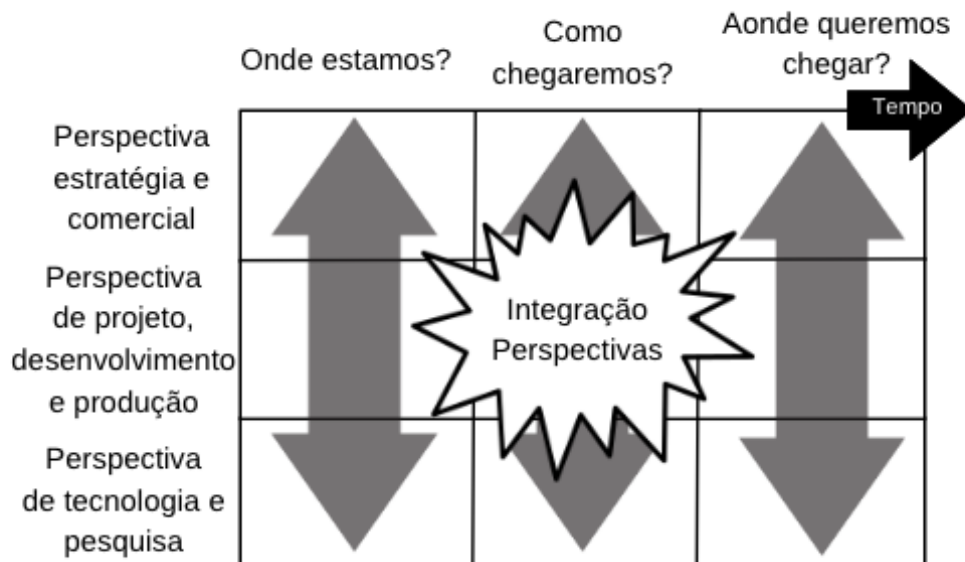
Onde estamos?

Como chegaremos?

Aonde queremos chegar?

Tempo

Perspectiva estratégia e comercial

Perspectiva de projeto, desenvolvimento e produção

Perspectiva de tecnologia e pesquisa

Integração Perspectivas